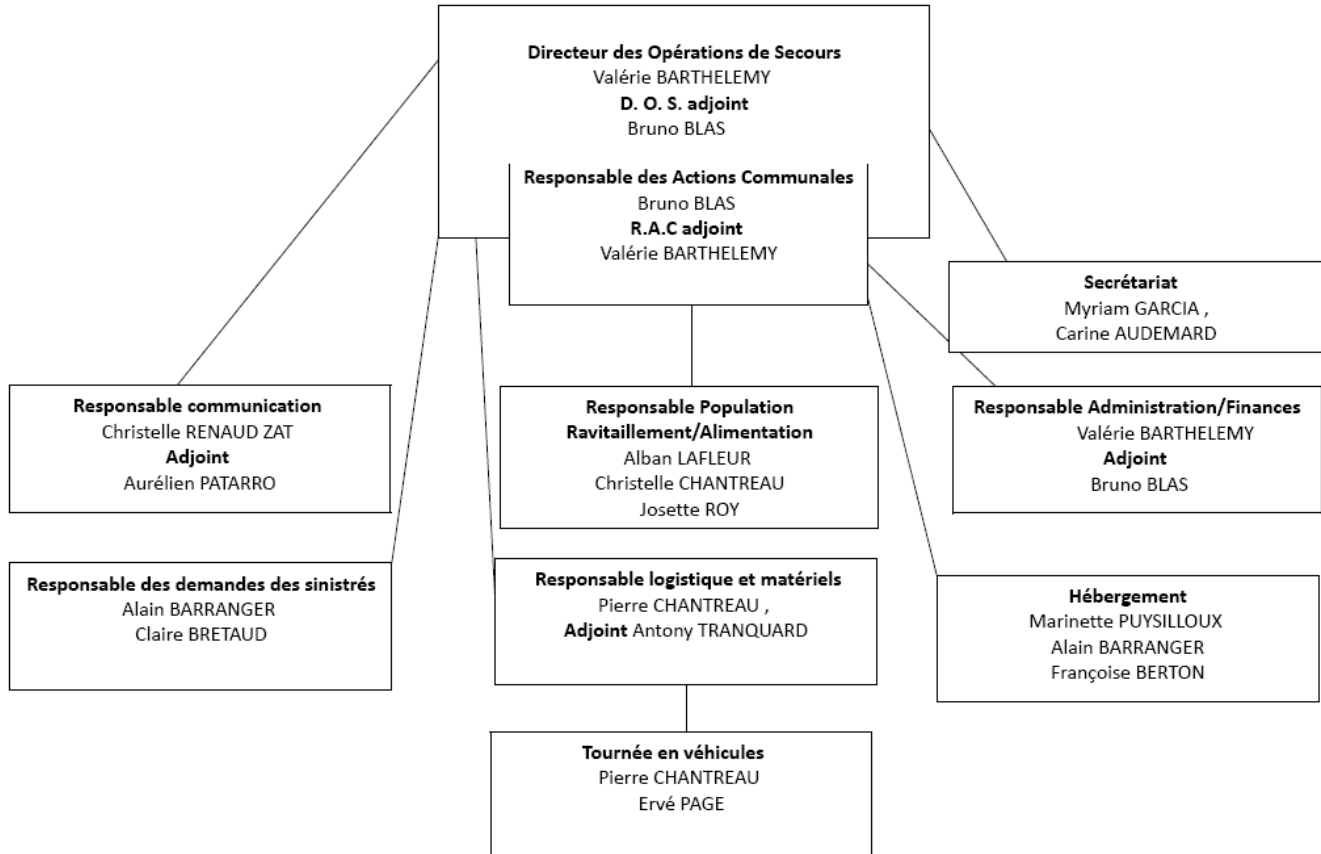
Directeur des Opérations de Secours
Valérie BARTHELEMY
D. O. S. adjoint
Bruno BLAS

Responsable des Actions Communales
Bruno BLAS
R.A.C adjoint
Valérie BARTHELEMY

Secrétariat
Myriam GARCIA ,
Carine AUDEMARD

Responsable communication
Christelle RENAUD ZAT
Adjoint
Aurélien PATARRO

Responsable Population
Ravitaillement/Alimentation
Alban LAFLEUR
Christelle CHANTREAU
Josette ROY

Responsable Administration/Finances
Valérie BARTHELEMY
Adjoint
Bruno BLAS

Responsable des demandes des sinistrés
Alain BARRANGER
Claire BRETAUD

Responsable logistique et matériels
Pierre CHANTREAU ,
Adjoint Antony TRANQUARD

Hébergement
Marinette PUYSILLOUX
Alain BARRANGER
Françoise BERTON

Tournée en véhicules
Pierre CHANTREAU
Ervé PAGE